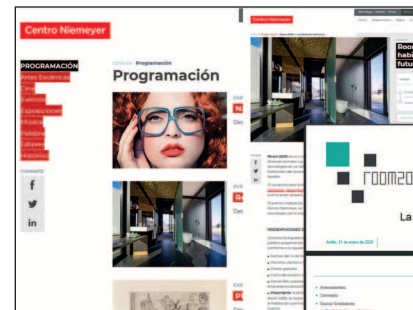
Centro Niemeyer

PROGRAMACIÓN
Artes Escénicas
Cine
Debate
Exposiciones
Música
Palabra
Talleres
Histórico

CONÓCETE

f

in

Programación

Programación

EXP

Dec

EXP

Dec

Centro Niemeyer

Room
habi
futu

room20

La

Avilés, 27 de enero de 2020

Antecedentes
Concepto
Socios fundadores